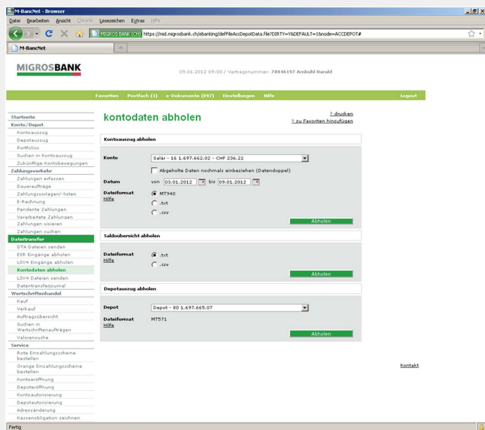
M-BancNet - Browser

Datei Bearbeiten Ansicht Chronik Lesezeichen Extras Hilfe

MIGROSBANK.CH https://mid.migrosbank.ch/ebanking/defFileAccDepotData.file?DIRTY=Y&DEFAULT=1&node=ACCDEPOT#

M-BancNet

MIGROSBANK

09.01.2012 09:00 / Vertragsnummer: 78436197 Arnhold Harald

Favoriten | Postfach (1) | e-Dokumente (847) | Einstellungen | Hilfe | Logout

Startseite
Konto/Depot
Kontoauszug
Depotauszug
Portfolios
Suchen in Kontoauszug
Zukünftige Kontobewegungen
Zahlungsverkehr
Zahlungen erfassen
Daueraufträge
Zahlungsvorlagen/-listen
E-Rechnung
Pendente Zahlungen
Verarbeitete Zahlungen
Zahlungen visieren
Zahlungen suchen
Datentransfer
DTA Dateien senden
ESR Eingänge abholen
LSV+ Eingänge abholen
Kontodaten abholen
LSV+ Dateien senden
Datentransferjournal
Wertschriftenhandel
Kauf
Verkauf
Auftragsübersicht
Suchen in Wertschriftenaufträgen
Valorensuche
Service
Rote Einzahlungsscheine bestellen
Orange Einzahlungsscheine bestellen
Kontoeröffnung
Depoteröffnung
Kontosaldierung
Depotsaldierung
Adressänderung
Kaufsmöglichkeiten zeichnen

kontodaten abholen

drucken
zu Favoriten hinzufügen

Kontoauszug abholen

Konto: Salär - 16 1.697.462.02 - CHF 236.22
Abgeholte Daten nochmals einbeziehen (Datendoppel)
Datum von 03.01.2012 bis 09.01.2012
Dateiformat Hilfe
MT940
.txt
.csv
Abholen

Saldoübersicht abholen

Dateiformat Hilfe
.txt
.csv
Abholen

Depotauszug abholen

Depot: Depot - 80 1.697.665.07
Dateiformat Hilfe
MT571
Abholen

Kontakt

Fertig